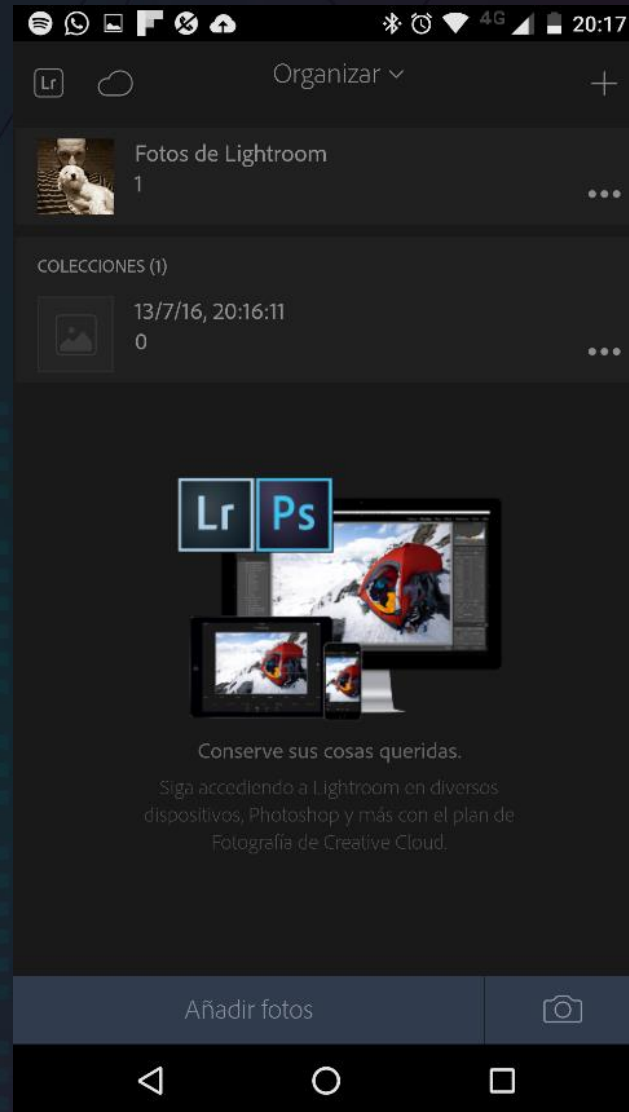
4G 20:17

Lr

Organizar

+

Fotos de Lightroom
1

COLECCIONES (1)

13/7/16, 20:16:11
0

Lr Ps

Conserve sus cosas queridas.

Siga accediendo a Lightroom en diversos dispositivos, Photoshop y más con el plan de Fotografía de Creative Cloud.

Añadir fotos